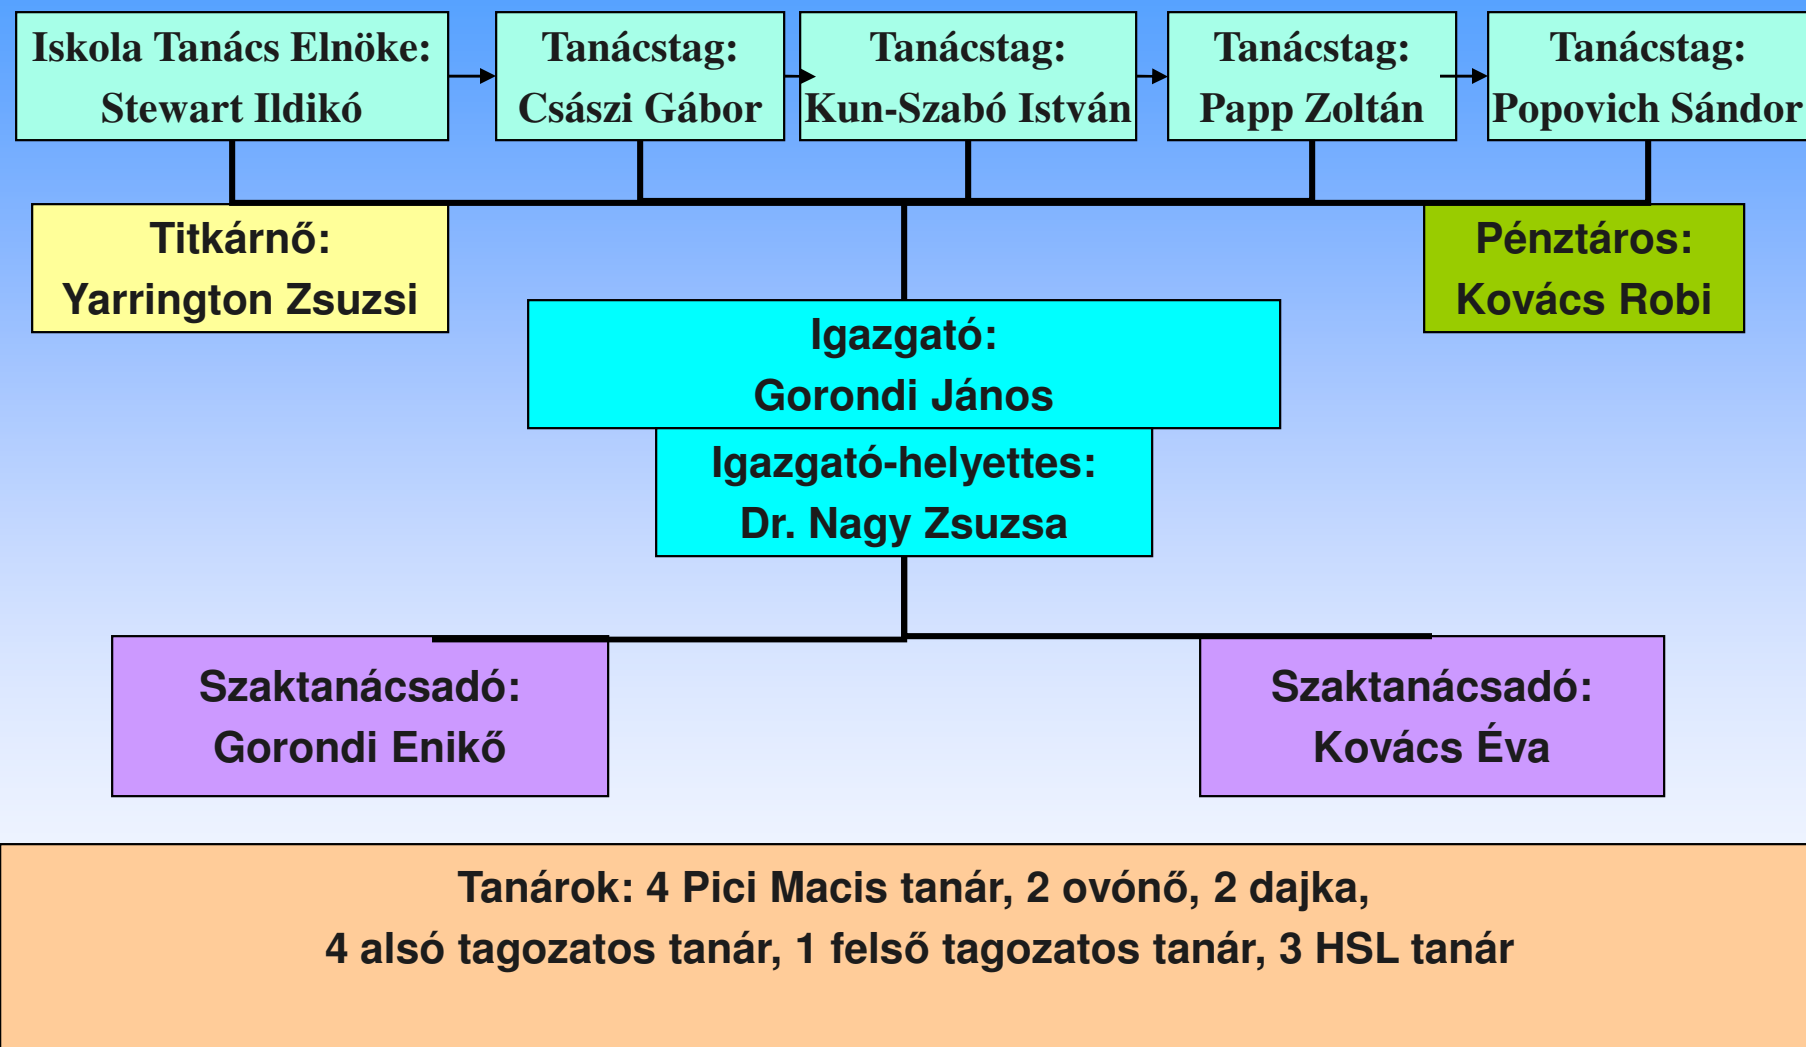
Iskola Tanács Elnöke:
Stewart Ildikó

Tanácstag:
Császi Gábor

Tanácstag:
Kun-Szabó István

Tanácstag:
Papp Zoltán

Tanácstag:
Popovich Sándor

Titkárnő:
Yarrington Zsuzsi

Pénztáros:
Kovács Robi

Igazgató:
Gorondi János

Igazgató-helyettes:
Dr. Nagy Zsuzsa

Szaktanácsadó:
Gorondi Enikő

Szaktanácsadó:
Kovács Éva

Tanárok: 4 Pici Macis tanár, 2 ovónő, 2 dajka,
4 alsó tagozatos tanár, 1 felső tagozatos tanár, 3 HSL tanár